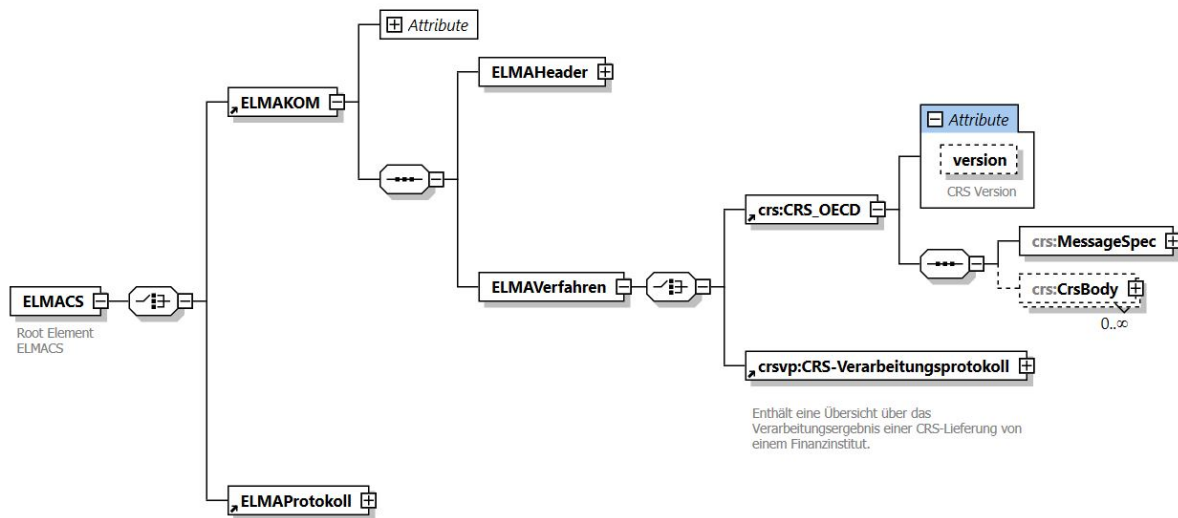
Attribute

ELMAKOM

ELMAHeader

Attribute

version

CRS Version

crs:CRS_OECD

crs:MessageSpec

crs:CrsBody

0..∞

ELMACS

Root Element ELMACS

ELMAVerfahren

crsvp:CRS-Verarbeitungsprotokoll

Enthält eine Übersicht über das Verarbeitungsergebnis einer CRS-Lieferung von einem Finanzinstitut.

ELMAProtokoll